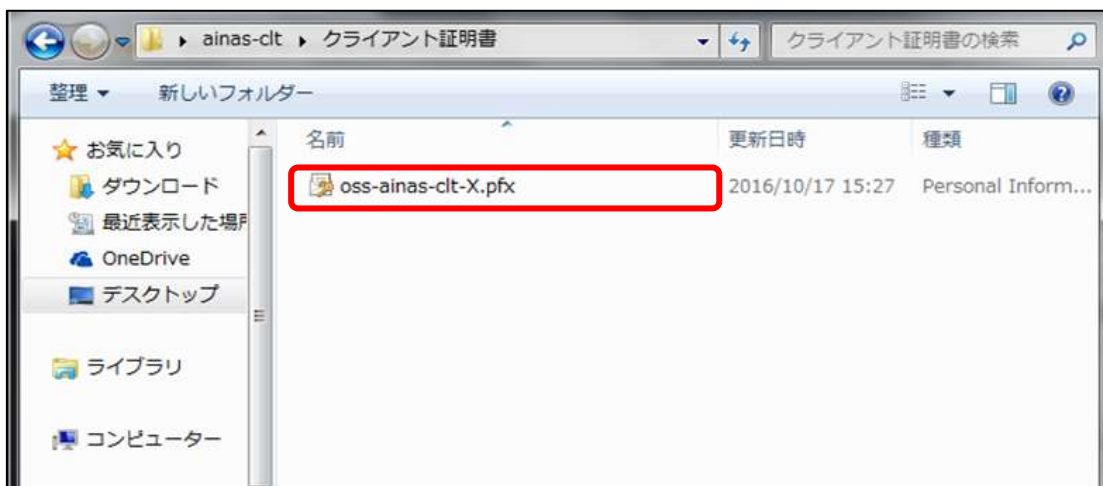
▸ ainas-clt ▸ クライアント証明書
クライアント証明書の検索

整理 ▾ 新しいフォルダー

お気に入り
ダウンロード
最近表示した場所
OneDrive
デスクトップ

ライブラリ

コンピューター

| 名前 | 更新日時 | 種類 |
|---|---|---|
| oss-ainas-clt-X.pfx | 2016/10/17 15:27 | Personal Inform... |